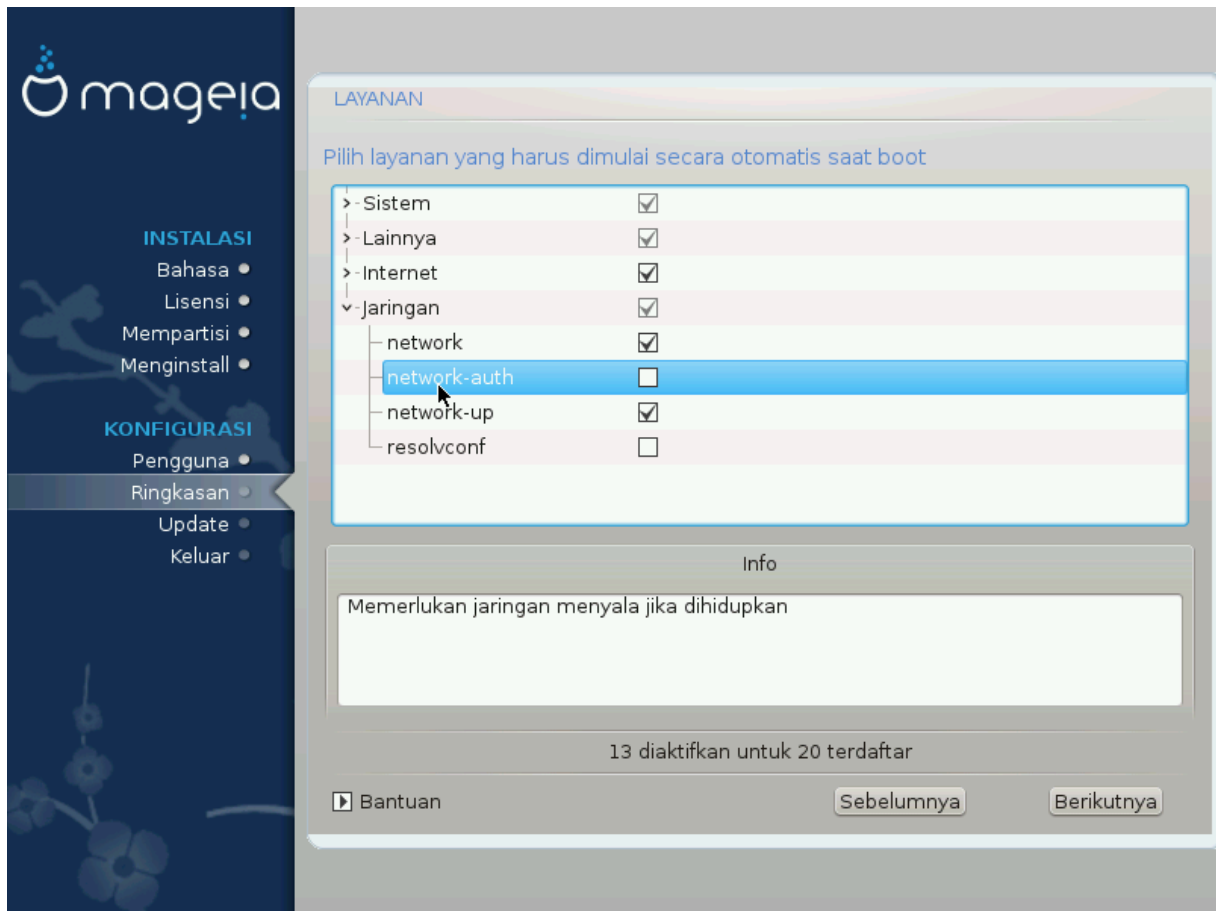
mageia

INSTALASI
Bahasa
Lisensi
Mempartisi
Menginstall

KONFIGURASI
Pengguna
Ringkasan
Update
Keluar

LAYANAN

Pilih layanan yang harus dimulai secara otomatis saat boot

Sistem
Lainnya
Internet
Jaringan
network
network-auth
network-up
resolvconf

Info

Memerlukan jaringan menyala jika dihidupkan

13 diaktifkan untuk 20 terdaftar

Bantuan
Sebelumnya
Berikutnya